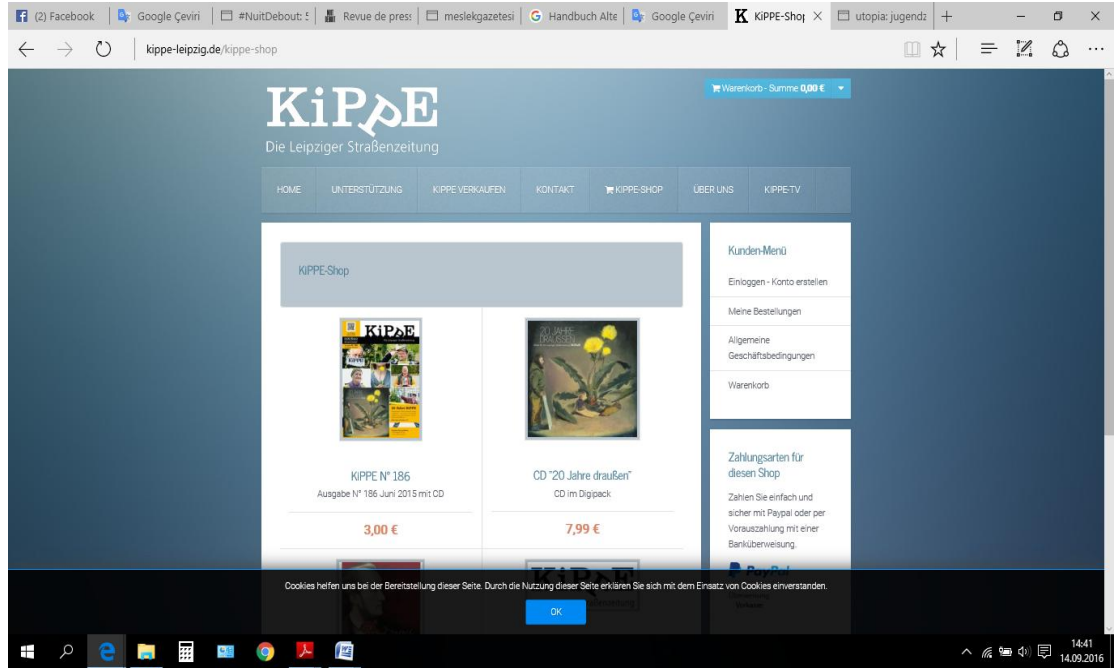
(2) Facebook | Google Çeviri | #NuitDebout: | Revue de pres | meslekgazetesi | Handbuch Alte | Google Çeviri | KiPPE-Shop | utopia: jugendz

kippe-leipzig.de/kippe-shop

Warenkorb - Summe 0,00 €

KiPPE

Die Leipziger Straßenzeitung

HOME UNTERSTÜTZUNG KIPPE VERKAUFEN KONTAKT KIPPE-SHOP ÜBER UNS KIPPE-TV

KiPPE-Shop

KiPPE N° 186
Ausgabe N° 186 Juni 2015 mit CD
3,00 €

CD "20 Jahre draußen"
CD im Digipack
7,99 €

Kunden-Menü
Einloggen - Konto erstellen
Meine Bestellungen
Allgemeine Geschäftsbedingungen
Warenkorb

Zahlungsarten für diesen Shop
Zahlen Sie einfach und sicher mit Paypal oder per Vorauszahlung mit einer Banküberweisung.

Cookies helfen uns bei der Bereitstellung dieser Seite. Durch die Nutzung dieser Seite erklären Sie sich mit dem Einsatz von Cookies einverstanden.

OK

14:41
14.09.2016